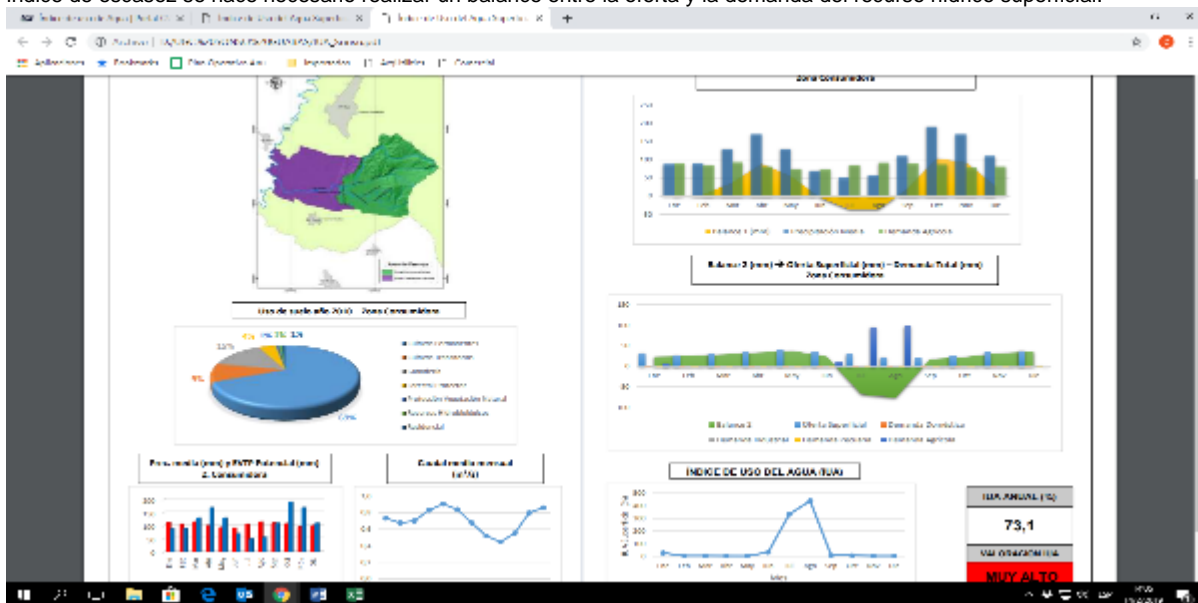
índice de escasez se hace necesario realizar un balance entre la oferta y la demanda del recurso hídrico superficial.

Zona Comunitaria

Uso de suelo año 2010 - Zona Comunitaria

Balance 2 (mm) = Oferta Superficial (mm) - Demanda Total (mm) Zona Comunitaria

Balance 2
Oferta Superficial
Demanda Doméstica

Precipitación media (mm) y ETP Potencial (mm) Z. Comunitaria

Caudal medio mensual (m³/s)

INDICE DE USO DEL AGUA (IUA)

IUA ANUAL (%)

73,1

VALORACIÓN IUA

MUY ALTO